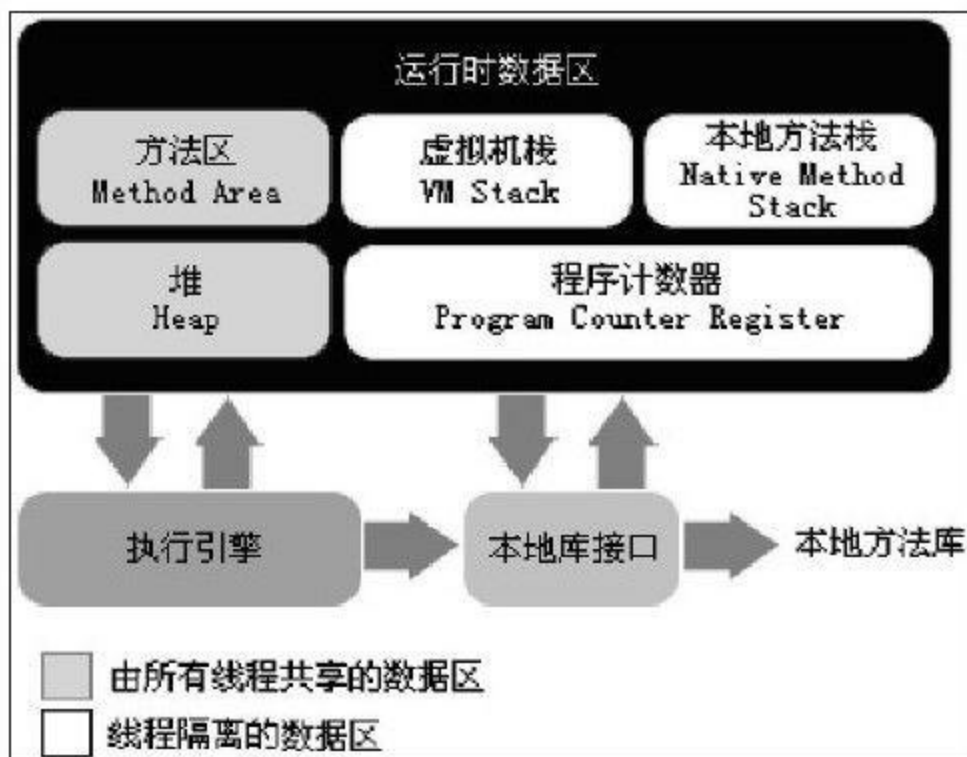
运行时数据区

方法区
Method Area

虚拟机栈
VM Stack

本地方法栈
Native Method Stack

堆
Heap

程序计数器
Program Counter Register

执行引擎

本地库接口

本地方法库

由所有线程共享的数据区

线程隔离的数据区